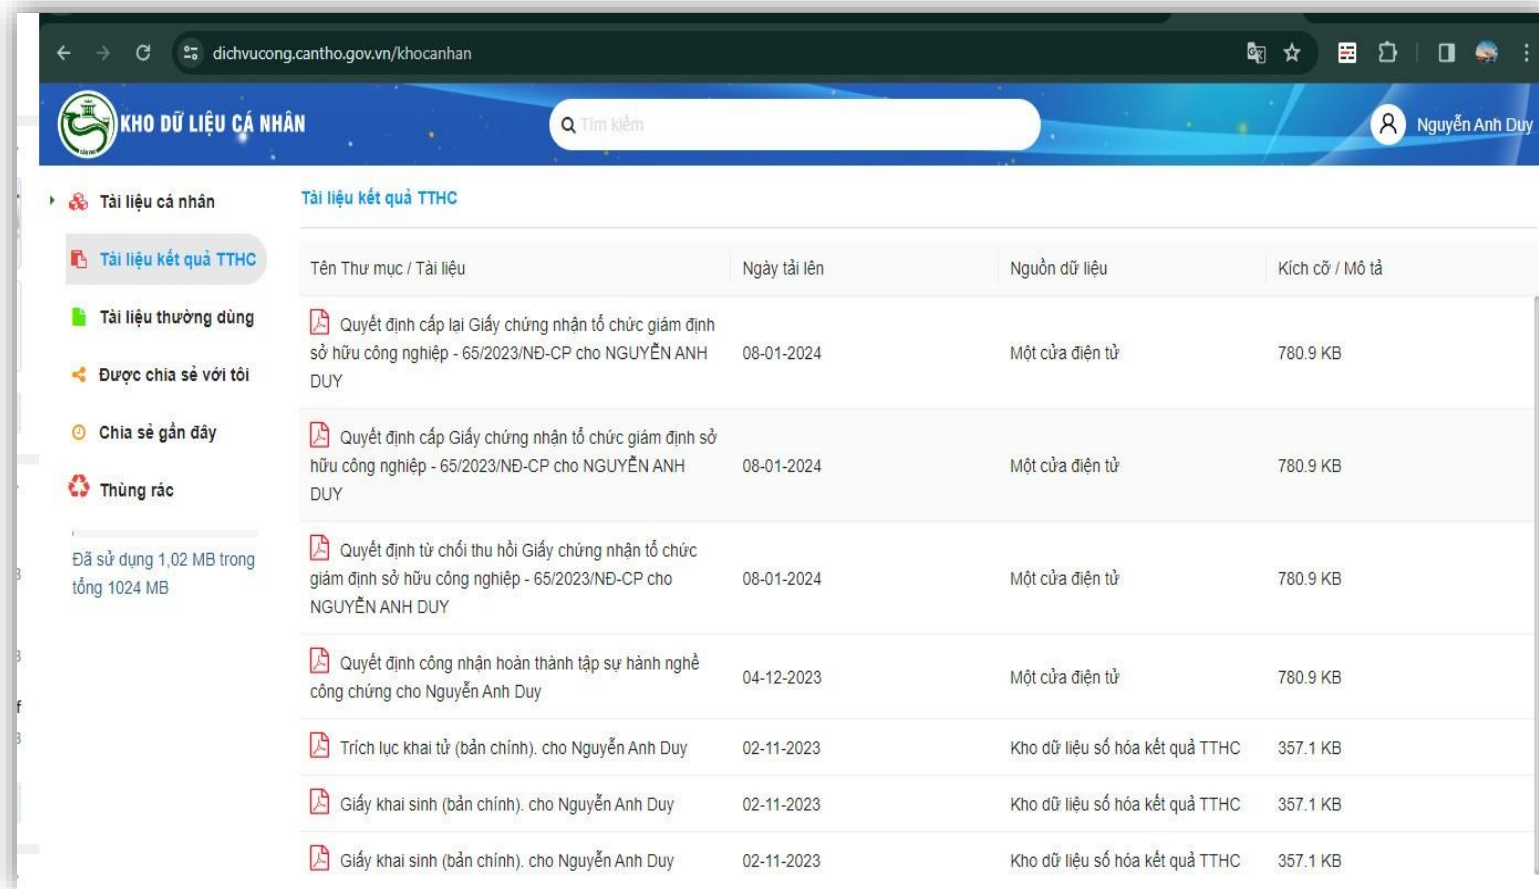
dichvucong.cantho.gov.vn/khocanhan

KHO DỮ LIỆU CÁ NHÂN

Tìm kiếm

Nguyễn Anh Duy

Tài liệu cá nhân
Tài liệu kết quả TTHC
Tài liệu thường dùng
Được chia sẻ với tôi
Chia sẻ gần đây
Thùng rác

Đã sử dụng 1,02 MB trong tổng 1024 MB

Tài liệu kết quả TTHC

| Tên Thư mục / Tài liệu | Ngày tải lên | Nguồn dữ liệu | Kích cỡ / Mô tả |
|---|---|---|---|
| Quyết định cấp lại Giấy chứng nhận tổ chức giám định sở hữu công nghiệp - 65/2023/NĐ-CP cho NGUYỄN ANH DUY | 08-01-2024 | Một cửa điện tử | 780.9 KB |
| Quyết định cấp Giấy chứng nhận tổ chức giám định sở hữu công nghiệp - 65/2023/NĐ-CP cho NGUYỄN ANH DUY | 08-01-2024 | Một cửa điện tử | 780.9 KB |
| Quyết định từ chối thu hồi Giấy chứng nhận tổ chức giám định sở hữu công nghiệp - 65/2023/NĐ-CP cho NGUYỄN ANH DUY | 08-01-2024 | Một cửa điện tử | 780.9 KB |
| Quyết định công nhận hoàn thành tập sự hành nghề công chứng cho Nguyễn Anh Duy | 04-12-2023 | Một cửa điện tử | 780.9 KB |
| Trích lục khai tử (bản chính). cho Nguyễn Anh Duy | 02-11-2023 | Kho dữ liệu số hóa kết quả TTHC | 357.1 KB |
| Giấy khai sinh (bản chính). cho Nguyễn Anh Duy | 02-11-2023 | Kho dữ liệu số hóa kết quả TTHC | 357.1 KB |
| Giấy khai sinh (bản chính). cho Nguyễn Anh Duy | 02-11-2023 | Kho dữ liệu số hóa kết quả TTHC | 357.1 KB |